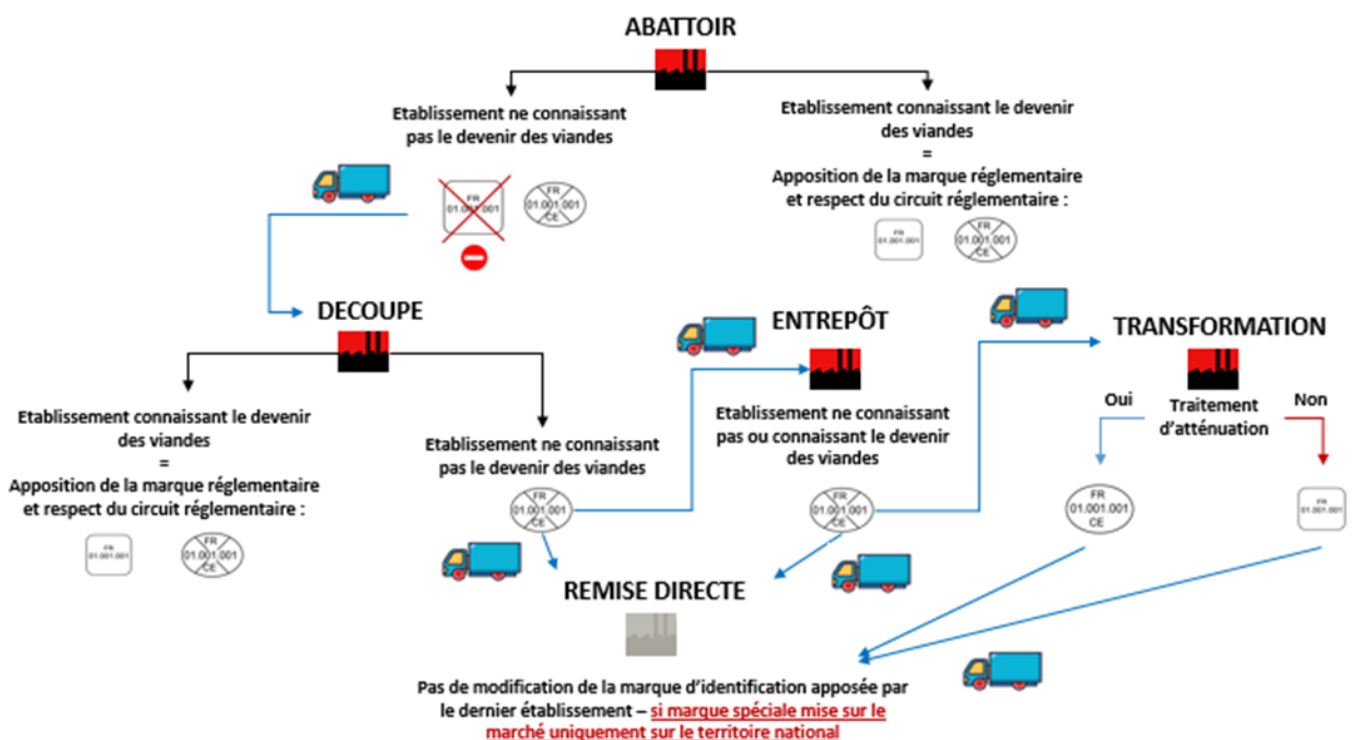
ABATTOIR

Etablissement ne connaissant pas le devenir des viandes

FR 01.001.001

FR 01.001.001 CE

Etablissement connaissant le devenir des viandes = Apposition de la marque réglementaire et respect du circuit réglementaire :

FR 01.001.001

FR 01.001.001 CE

DECOUPE

Etablissement connaissant le devenir des viandes = Apposition de la marque réglementaire et respect du circuit réglementaire :

FR 01.001.001

FR 01.001.001 CE

Etablissement ne connaissant pas le devenir des viandes

FR 01.001.001 CE

ENTREPÔT

Etablissement ne connaissant pas ou connaissant le devenir des viandes

FR 01.001.001 CE

TRANSFORMATION

Oui

Traitement d'atténuation

Non

FR 01.001.001 CE

FR 01.001.001

REMISE DIRECTE

Pas de modification de la marque d'identification apposée par le dernier établissement – si marque spéciale mise sur le marché uniquement sur le territoire national